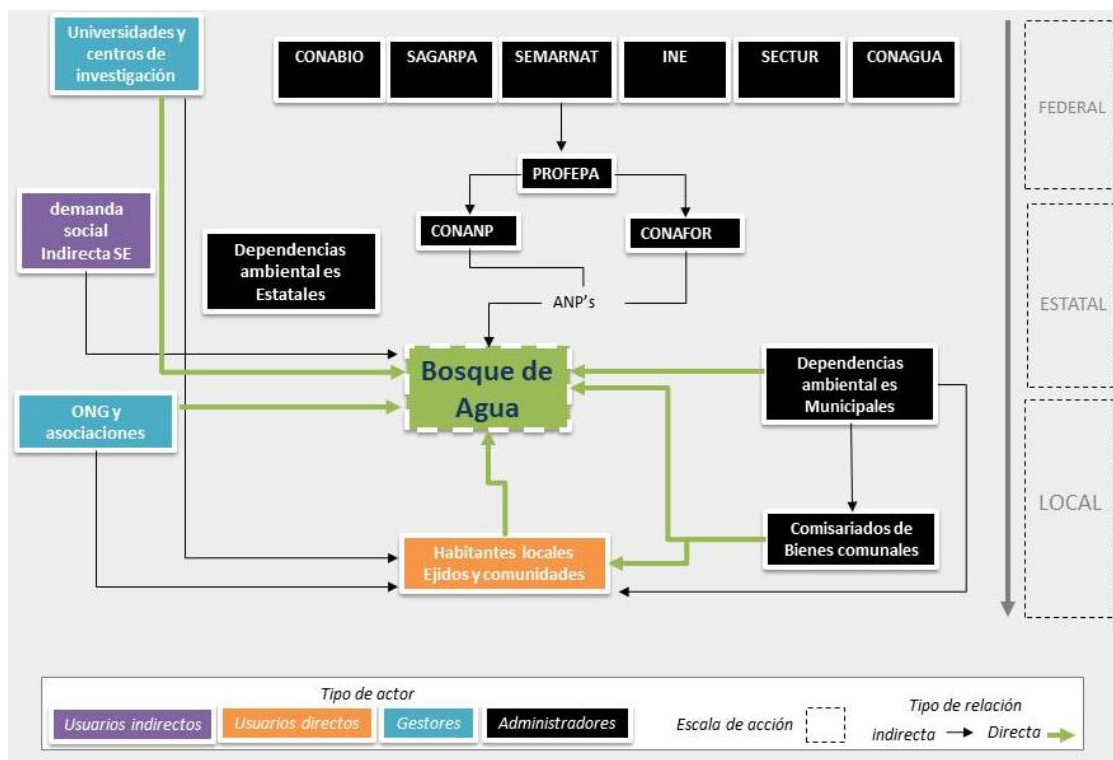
Universidades y centros de investigación

CONABIO

SAGARPA

SEMARNAT

INE

SECTUR

CONAGUA

FEDERAL

PROFEPA

demanda social Indirecta SE

CONANP

CONAFOR

Dependencias ambiental es Estatales

ESTATAL

ANP's

Bosque de Agua

Dependencias ambiental es Municipales

ONG y asociaciones

LOCAL

Comisariados de Bienes comunales

Habitantes locales Ejidos y comunidades

Tipo de actor

Usuarios indirectos

Usuarios directos

Gestores

Administradores

Escala de acción

Tipo de relación

indirecta

Directa